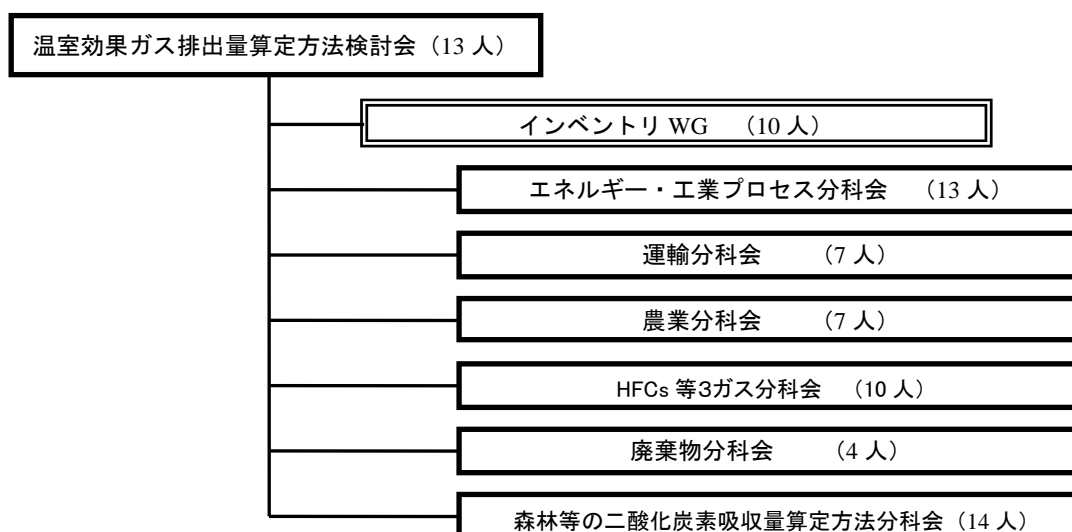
温室効果ガス排出量算定方法検討会（13 人）

インベントリ WG （10 人）

エネルギー・工業プロセス分科会 （13 人）

運輸分科会 （7 人）

農業分科会 （7 人）

HFCs 等3ガス分科会 （10 人）

廃棄物分科会 （4 人）

森林等の二酸化炭素吸収量算定方法分科会（14 人）